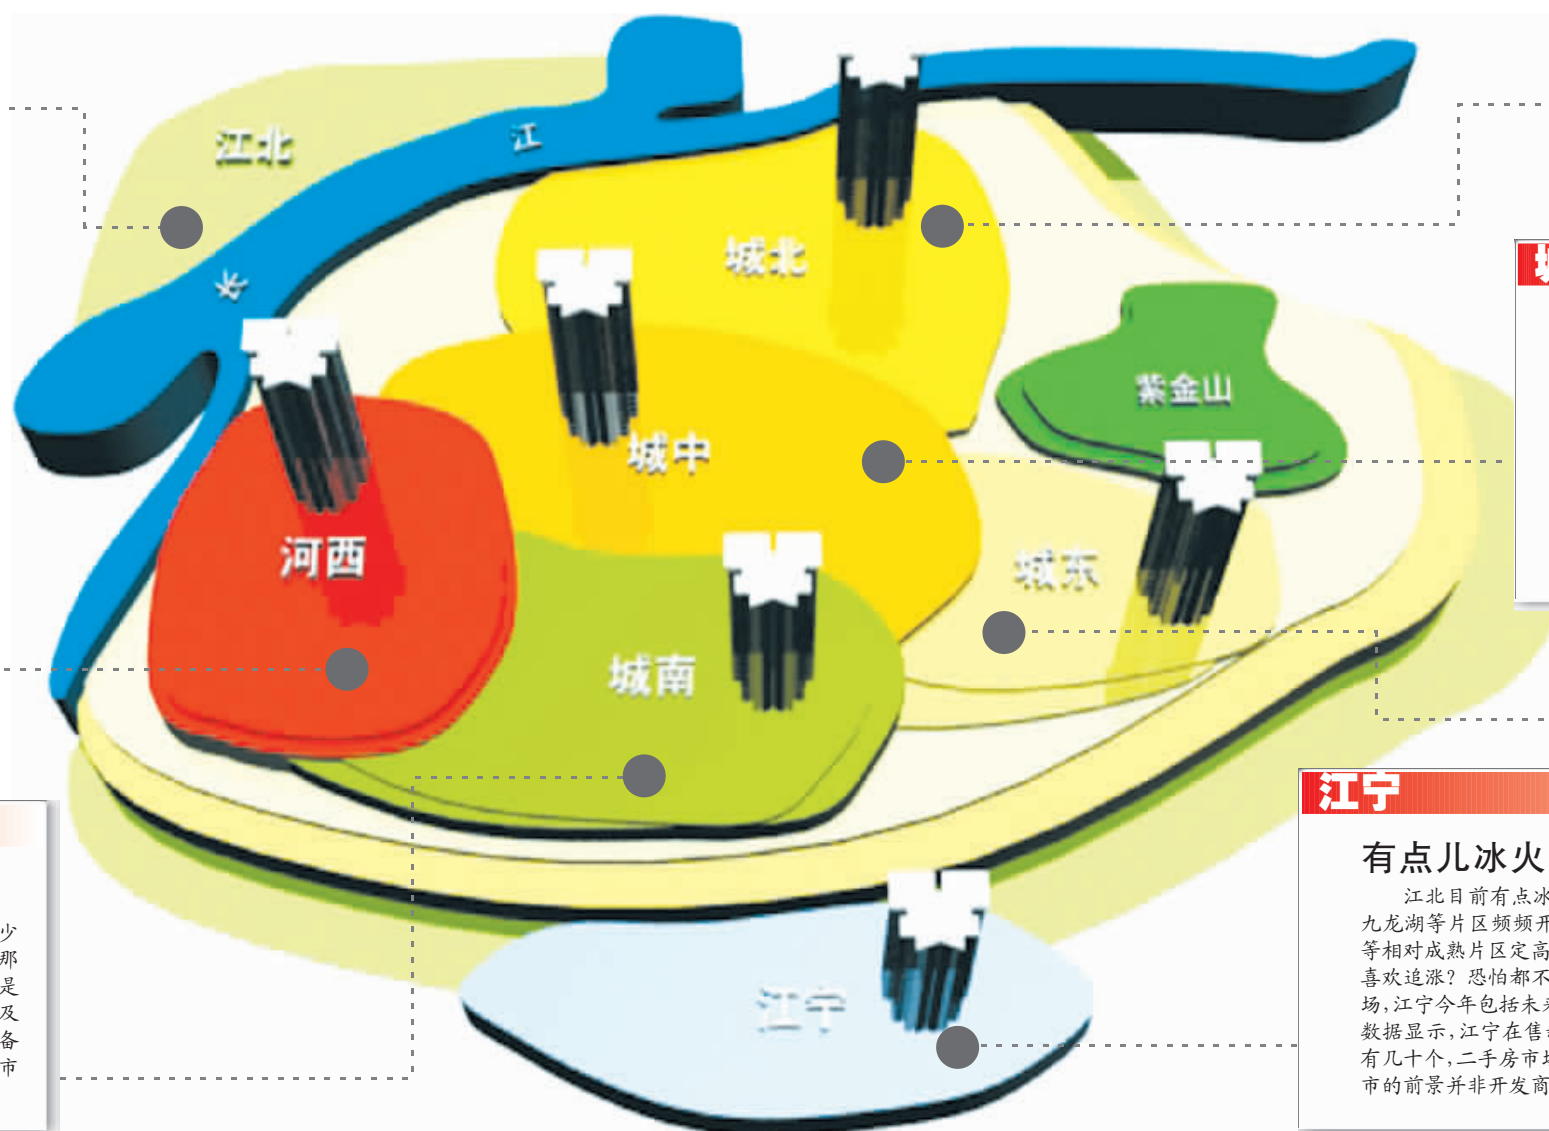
江北

长

江

城北

紫金山

城中

河西

城东

城南

江宁

少
那
是
及
备
市

江宁

有点儿冰火

江北目前有点冰
九龙湖等片区频频开
等相对成熟片区定高
喜欢追涨？恐怕都不
场，江宁今年包括未
数据显示，江宁在售
有几十个，二手房市
市的前景并非开发商